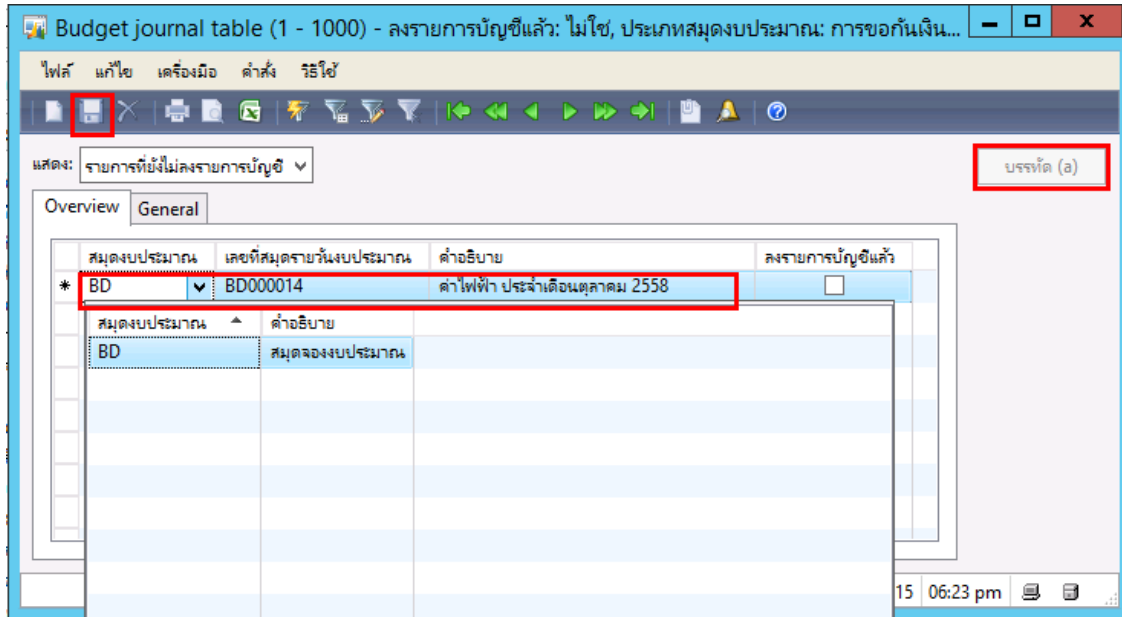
Budget journal table (1 - 1000) - ลงรายการบัญชีแล้ว: ไม่ใช่, ประเภทสมุดงบประมาณ: การขอกันเงิน...

ไฟล์ แก้ไข เครื่องมือ คำสั่ง วิธีใช้

แสดง: รายการที่ยังไม่ลงรายการบัญชี

บรรทัด (a)

Overview General

| | สมุดงบประมาณ | เลขที่สมุดรายวันงบประมาณ | คำอธิบาย | ลงรายการบัญชีแล้ว |
|---|---|---|---|---|
| * | BD | BD000014 | ค่าไฟฟ้า ประจำเดือนตุลาคม 2558 | ☐ |

| สมุดงบประมาณ | คำอธิบาย |
|---|---|
| BD | สมุดจองงบประมาณ |

15 06:23 pm